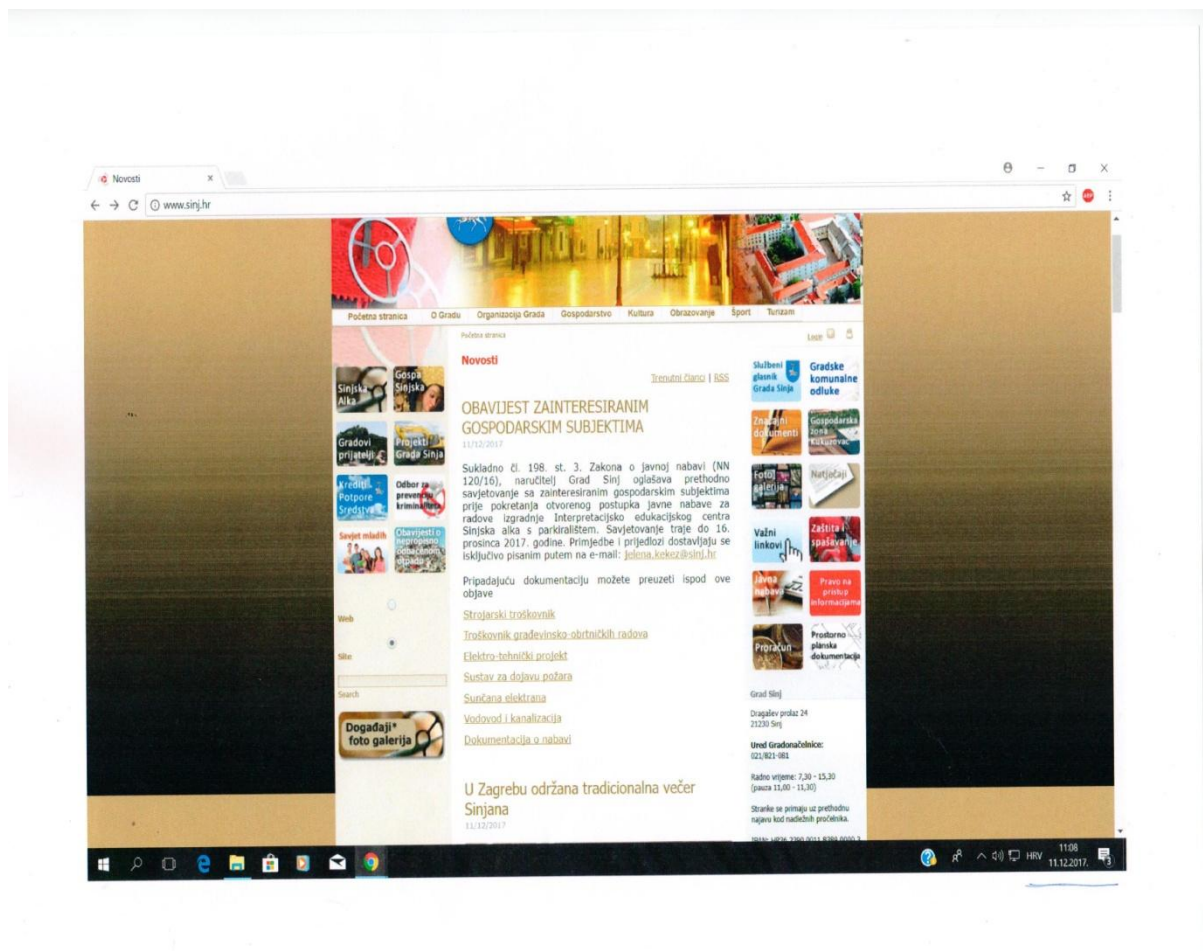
Novosti ×

www.sinj.hr

Početna stranica O Gradu Organizacija Grada Gospodarstvo Kultura Obrazovanje Šport Turizam

Početna stranica

Login

Novosti

Trenutni članci | RSS

OBAVIJEST ZAINTERESIRANIM GOSPODARSKIM SUBJEKTIMA
11/12/2017

Sukladno čl. 198. st. 3. Zakona o javnoj nabavi (NN 120/16), naručitelj Grad Sinj oglašava prethodno savjetovanje sa zainteresiranim gospodarskim subjektima prije pokretanja otvorenog postupka javne nabave za radove izgradnje Interpretacijsko edukacijskog centra Sinjska alka s parkiralištem. Savjetovanje traje do 16. prosinca 2017. godine. Primjedbe i prijedlozi dostavljaju se isključivo pisanim putem na e-mail: jelena.kekez@sinj.hr

Pripadajuću dokumentaciju možete preuzeti ispod ove objave

Strojarski troškovnik

Troškovnik građevinsko-obrtničkih radova

Elektro-tehnički projekt

Sustav za dojavu požara

Sunčana elektrana

Vodovod i kanalizacija

Dokumentacija o nabavi

U Zagrebu održana tradicionalna večer Sinjana
11/12/2017

Sinjska Alka
Gospa Sinjska
Gradovi prijatelji
Projekti Grada Sinja
Krediti Potpore Sredstva
Odbor za prevenciju kriminaliteta
Savjet mladih
Obavijesti o nepropisno odbačenom otpadu

Web
Site
Search

Događaji* foto galerija

Službeni glasnik Grada Sinja
Gradske komunalne odluke
Značajni dokumenti
Gospodarska zona Kukuzovac
Foto galerija
Natječaji
Važni linkovi
Zaštita i spašavanje
Javna nabava
Pravo na pristup informacijama
Proračun
Prostorno planska dokumentacija

Grad Sinj

Dragašev prolaz 24
21230 Sinj

Ured Gradonačelnice:
021/821-081

Radno vrijeme: 7,30 - 15,30
(pauza 11,00 - 11,30)

Stranke se primaju uz prethodnu najavu kod nadležnih pročelnika.

HRV 11:08 11.12.2017.